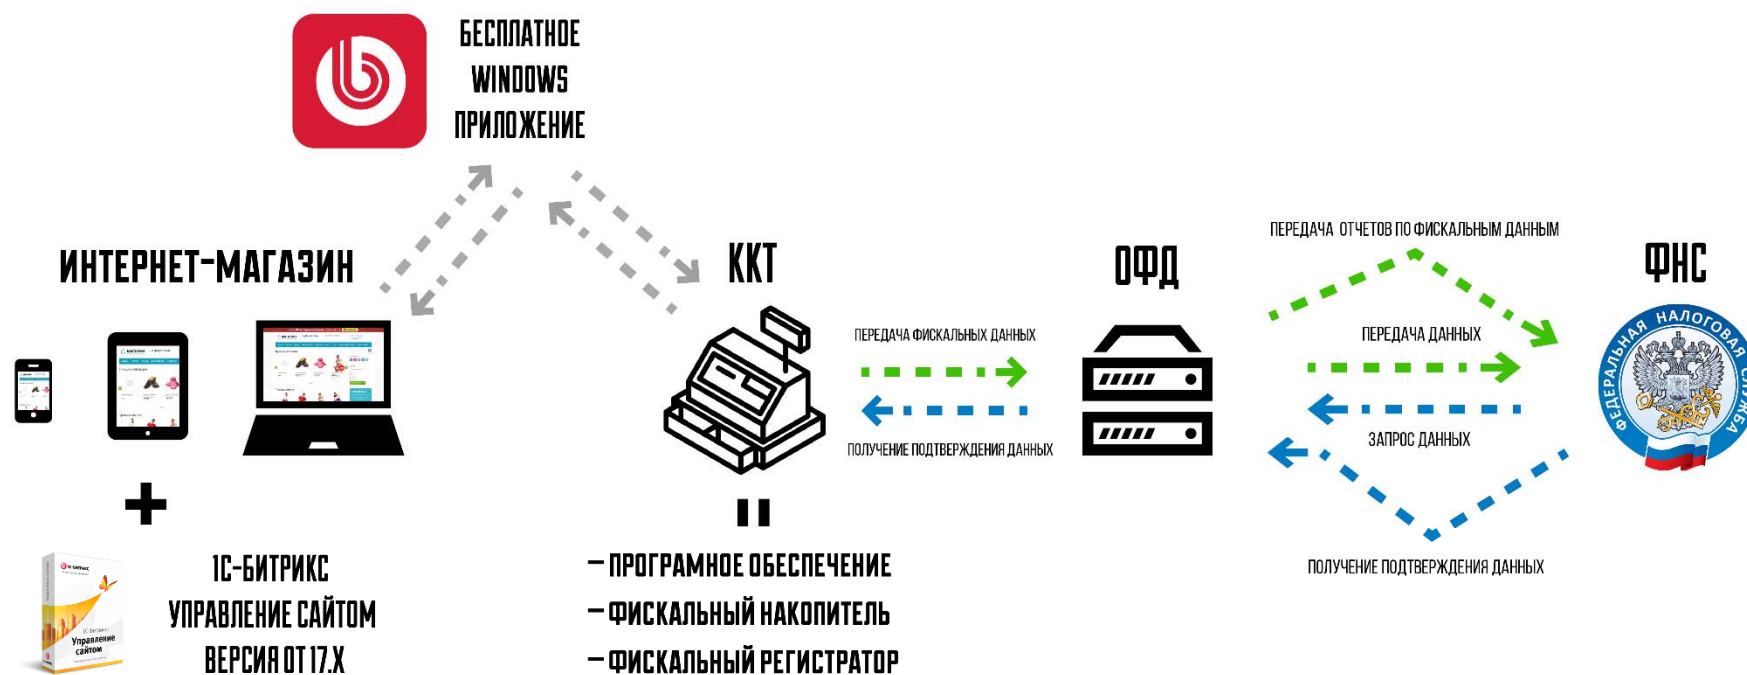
БЕСПЛАТНОЕ WINDOWS ПРИЛОЖЕНИЕ

ИНТЕРНЕТ-МАГАЗИН

+

1С-БИТРИКС УПРАВЛЕНИЕ САЙТОМ ВЕРСИЯ ОТ 17.X

ККТ

ПЕРЕДАЧА ФИСКАЛЬНЫХ ДАННЫХ

ПОЛУЧЕНИЕ ПОДТВЕРЖДЕНИЯ ДАННЫХ

=

– ПРОГРАМНОЕ ОБЕСПЕЧЕНИЕ
– ФИСКАЛЬНЫЙ НАКОПИТЕЛЬ
– ФИСКАЛЬНЫЙ РЕГИСТРАТОР

ОФД

ПЕРЕДАЧА ОТЧЕТОВ ПО ФИСКАЛЬНЫМ ДАННЫМ

ПЕРЕДАЧА ДАННЫХ

ЗАПРОС ДАННЫХ

ПОЛУЧЕНИЕ ПОДТВЕРЖДЕНИЯ ДАННЫХ

ФНС

ФЕДЕРАЛЬНАЯ НАЛОГОВАЯ СЛУЖБА